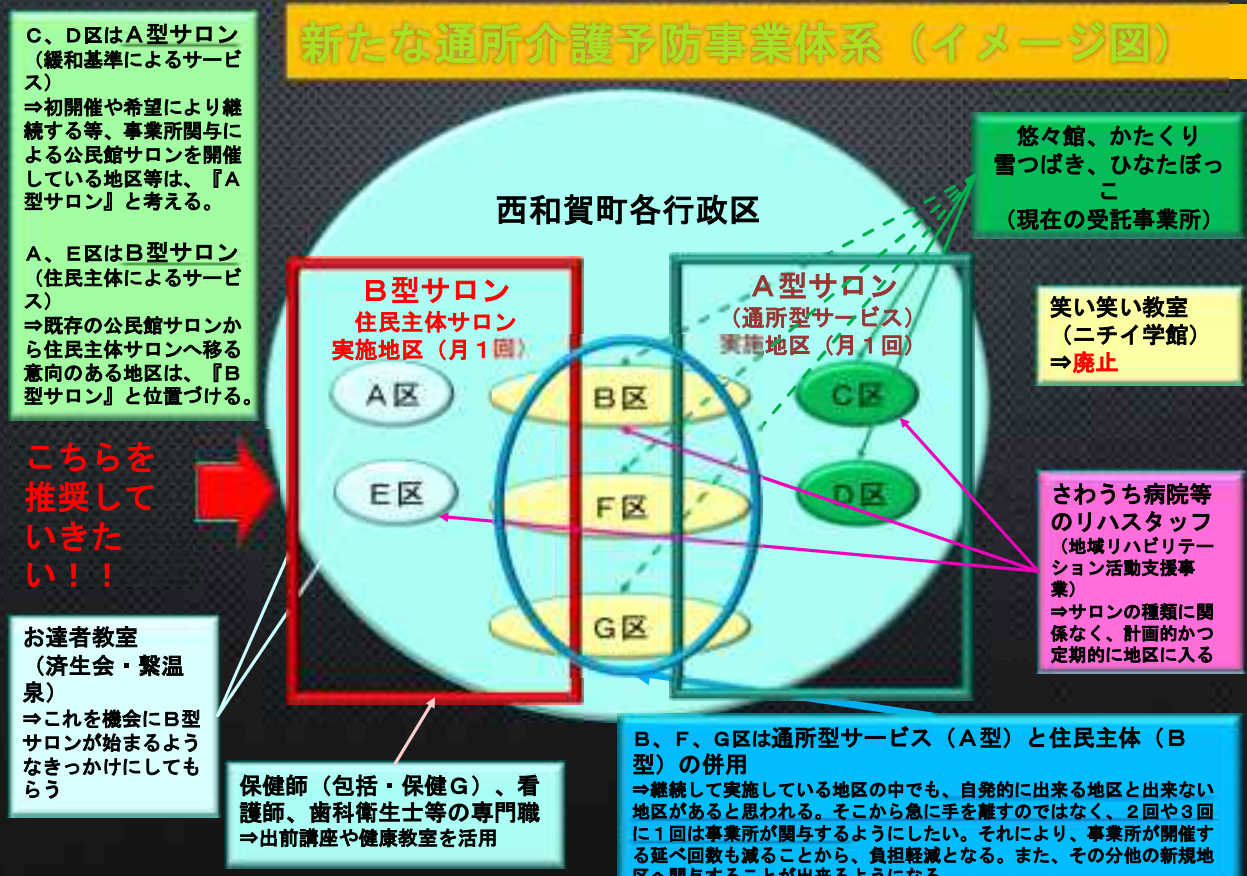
新たな通所介護予防事業体系（イメージ図）

C、D区はA型サロン
（緩和基準によるサービス）
⇒初開催や希望により継続する等、事業所関与による公民館サロンを開催している地区等は、『A型サロン』と考える。

A、E区はB型サロン
（住民主体によるサービス）
⇒既存の公民館サロンから住民主体サロンへ移る意向のある地区は、『B型サロン』と位置づける。

悠々館、かたくり
雪つばき、ひなたぼっこ
（現在の受託事業所）

西和賀町各行政区

B型サロン
住民主体サロン
実施地区（月１回）

A型サロン
（通所型サービス）
実施地区（月１回）

笑い笑い教室
（ニチイ学館）
⇒廃止

A区
B区
C区
E区
F区
D区
G区

こちらを推奨していきたい！！

さわうち病院等のリハスタッフ
（地域リハビリテーション活動支援事業）
⇒サロンの種類に関係なく、計画的かつ定期的に地区に入る

お達者教室
（済生会・繋温泉）
⇒これを機会にB型サロンが始まるようなきっかけにしてもらう

保健師（包括・保健G）、看護師、歯科衛生士等の専門職
⇒出前講座や健康教室を活用

B、F、G区は通所型サービス（A型）と住民主体（B型）の併用
⇒継続して実施している地区の中でも、自発的に出来る地区と出来ない地区があると思われる。そこから急に手を離すのではなく、２回や３回に１回は事業所が関与するようにしたい。それにより、事業所が開催する延べ回数も減ることから、負担軽減となる。また、その分他の新規地区へ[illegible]